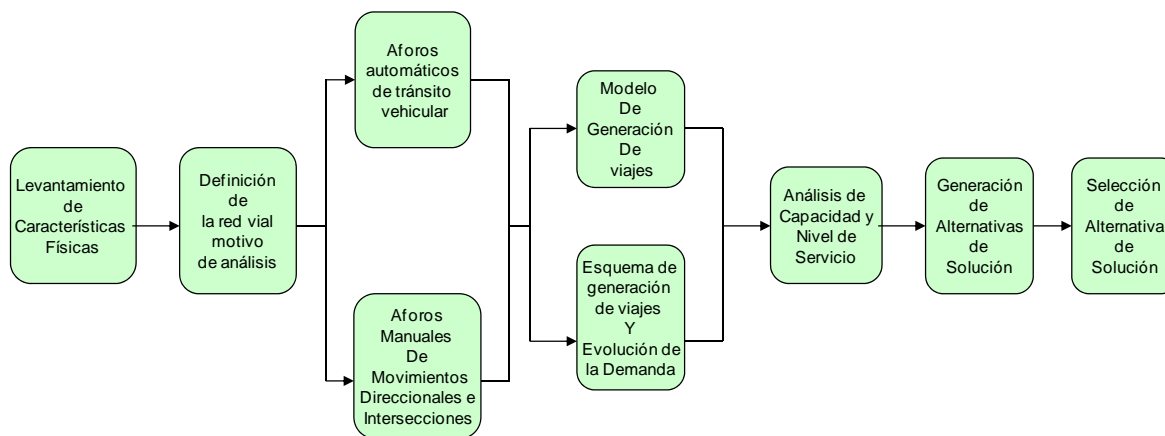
Levantamiento de Características Físicas

Definición de la red vial motivo de análisis

Aforos automáticos de tránsito vehicular

Aforos Manuales De Movimientos Direccionales e Intersecciones

Modelo De Generación De viajes

Esquema de generación de viajes Y Evolución de la Demanda

Análisis de Capacidad y Nivel de Servicio

Generación de Alternativas de Solución

Selección de Alternativa de Solución